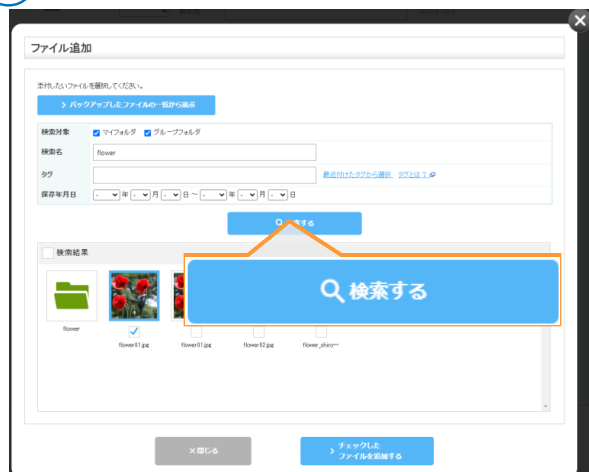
ファイル追加

添付したいファイルを選択してください。

> バックアップしたファイルの一覧から選ぶ

| 検索対象 | マイフォルダ　グループフォルダ |
|---|---|
| 検索名 | flower |
| タグ | 最近付けたタグから選択　タグとは？ |
| 保存年月日 | - 年 - 月 - 日 ～ - 年 - 月 - 日 |

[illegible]する

検索結果

検索する

flower

flower01.jpg

flower01.jpg

flower02.jpg

flower_shiro~~

× 閉じる

> チェックしたファイルを追加する